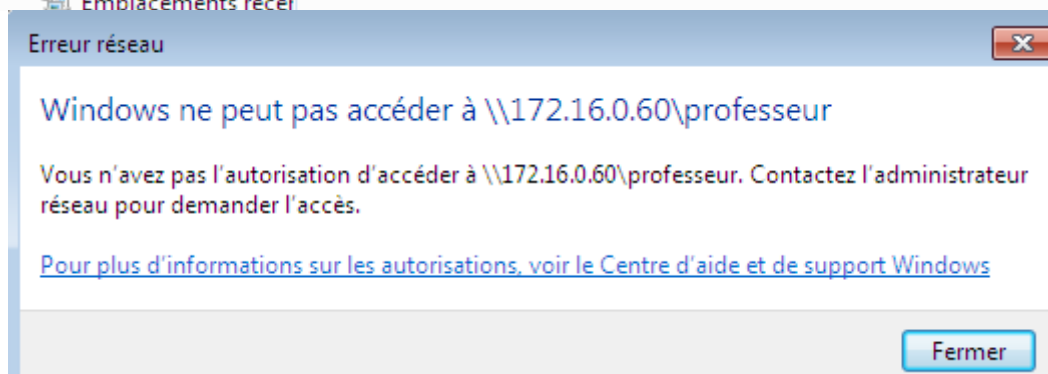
Emplacements récer

Erreur réseau

Windows ne peut pas accéder à \\172.16.0.60\professeur

Vous n'avez pas l'autorisation d'accéder à \\172.16.0.60\professeur. Contactez l'administrateur réseau pour demander l'accès.

Pour plus d'informations sur les autorisations, voir le Centre d'aide et de support Windows

Fermer